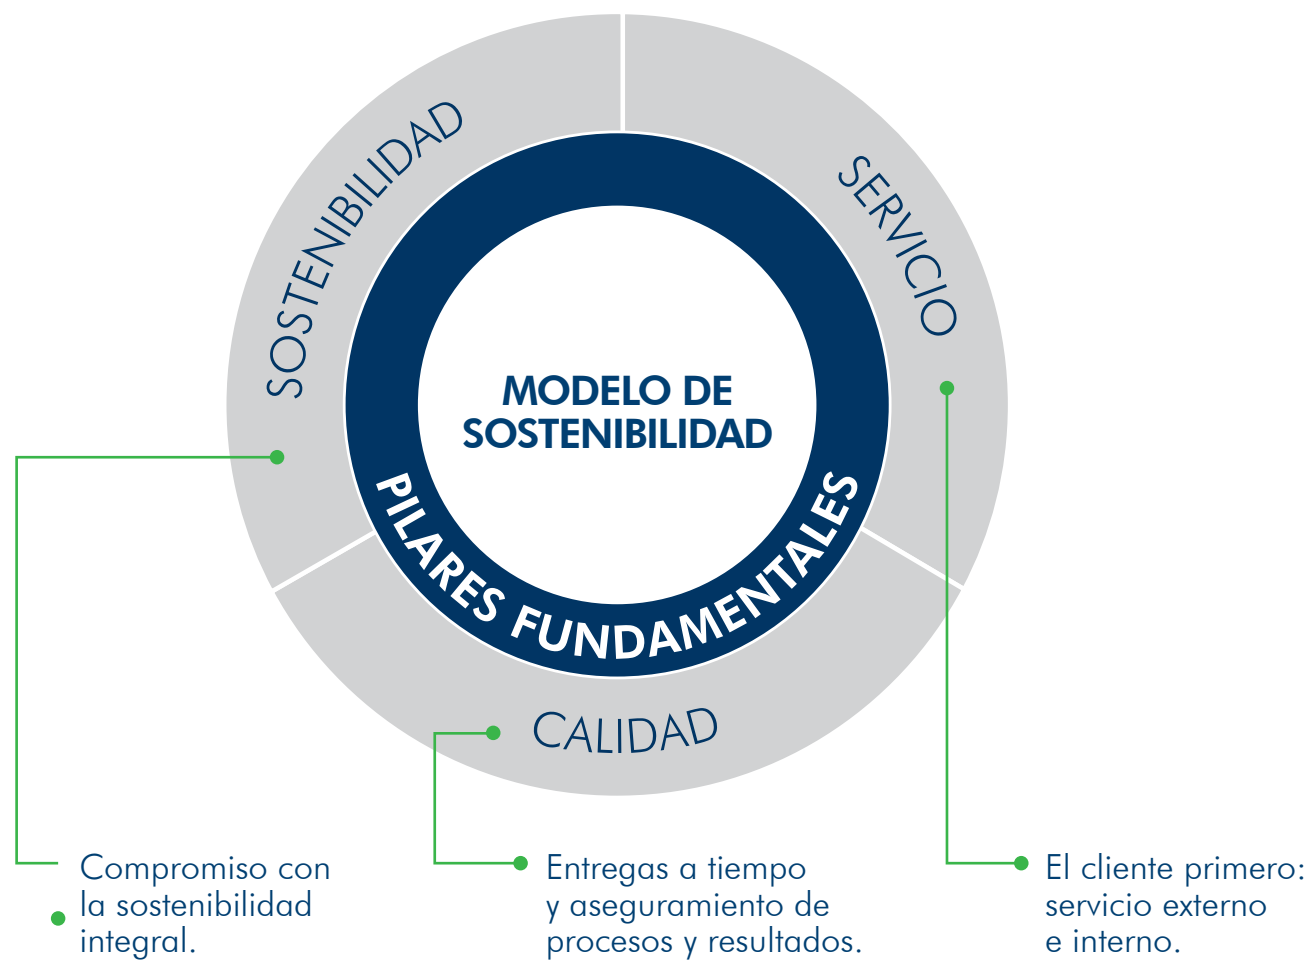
SOSTENIBILIDAD

SERVICIO

MODELO DE SOSTENIBILIDAD

PILARES FUNDAMENTALES

CALIDAD

Compromiso con la sostenibilidad integral.

Entregas a tiempo y aseguramiento de procesos y resultados.

El cliente primero: servicio externo e interno.